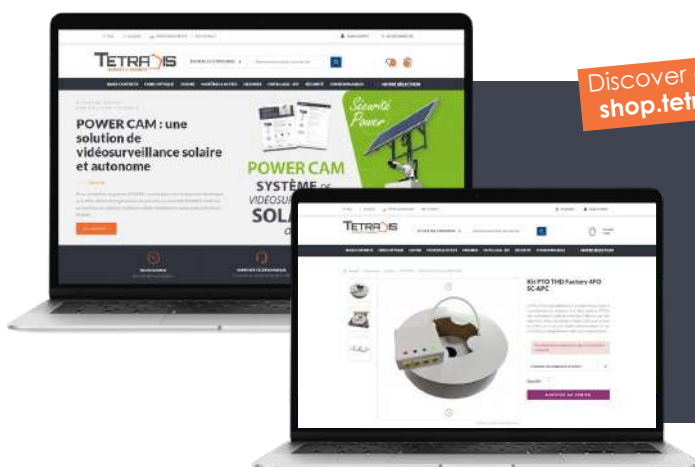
Discover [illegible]
shop.tet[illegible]

TETRAXIS

POWER CAM : une solution de vidéosurveillance solaire et autonome

Sécurité Power

POWER CAM
SYSTÈME DE
VIDÉOSU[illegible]
SOLA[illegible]

TETRAXIS

Kit PTO THD Factory 4FO SC-APC

AJOUTER AU PANIER